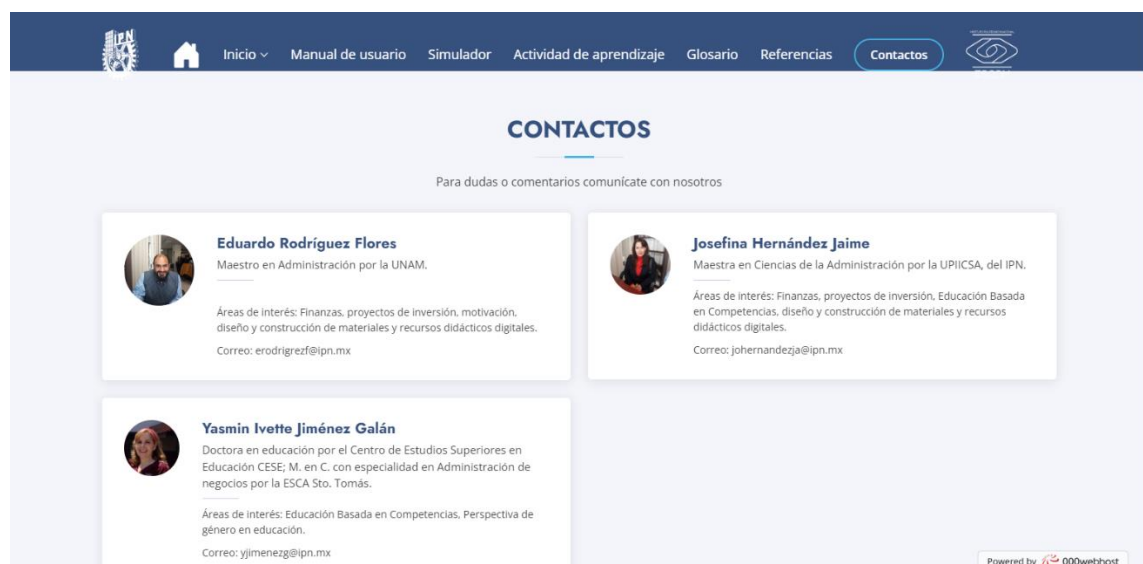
IPN

Inicio ⌄ Manual de usuario Simulador Actividad de aprendizaje Glosario Referencias Contactos

CONTACTOS

Para dudas o comentarios comunícate con nosotros

Eduardo Rodríguez Flores
Maestro en Administración por la UNAM.

Áreas de interés: Finanzas, proyectos de inversión, motivación, diseño y construcción de materiales y recursos didácticos digitales.

Correo: erodrigrezf@ipn.mx

Josefina Hernández Jaime
Maestra en Ciencias de la Administración por la UPIICSA, del IPN.

Áreas de interés: Finanzas, proyectos de inversión, Educación Basada en Competencias, diseño y construcción de materiales y recursos didácticos digitales.

Correo: johernandezja@ipn.mx

Yasmin Ivette Jiménez Galán
Doctora en educación por el Centro de Estudios Superiores en Educación CESE; M. en C. con especialidad en Administración de negocios por la ESCA Sto. Tomás.

Áreas de interés: Educación Basada en Competencias, Perspectiva de género en educación.

Correo: yjimenezg@ipn.mx

Powered by 000webhost